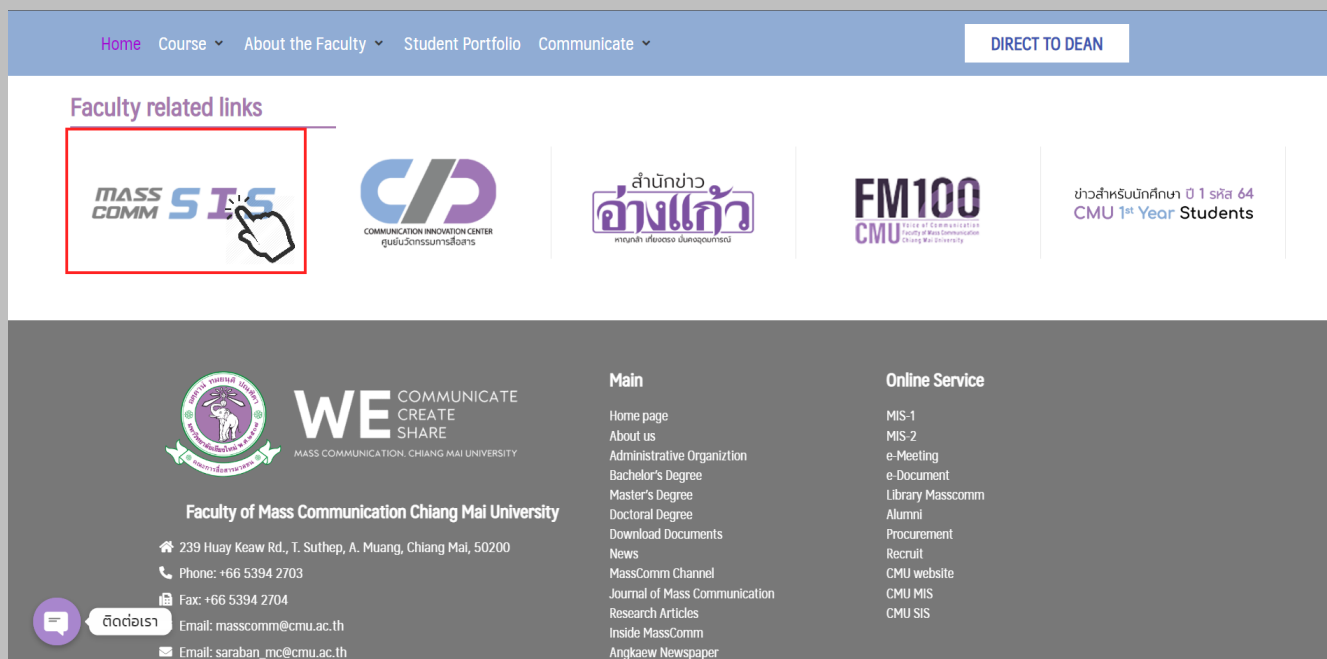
Home Course About the Faculty Student Portfolio Communicate

DIRECT TO DEAN

Faculty related links

MASS COMM SIS

COMMUNICATION INNOVATION CENTER
ศูนย์นวัตกรรมการสื่อสาร

สำนักข่าว อ่างแก้ว
หาญกล้า เที่ยงตรง มั่นคงอุดมการณ์

FM100 CMU Voice of Communication Faculty of Mass Communication Chiang Mai University

ข่าวสำหรับนักศึกษา ปี 1 รหัส 64
CMU 1st Year Students

WE COMMUNICATE CREATE SHARE
MASS COMMUNICATION, CHIANG MAI UNIVERSITY

Faculty of Mass Communication Chiang Mai University

239 Huay Keaw Rd., T. Suthep, A. Muang, Chiang Mai, 50200

Phone: +66 5394 2703

Fax: +66 5394 2704

Email: masscomm@cmu.ac.th

Email: saraban_mc@cmu.ac.th

Main

Home page
About us
Administrative Organiztion
Bachelor's Degree
Master's Degree
Doctoral Degree
Download Documents
News
MassComm Channel
Journal of Mass Communication
Research Articles
Inside MassComm
Angkaew Newspaper

Online Service

MIS-1
MIS-2
e-Meeting
e-Document
Library Masscomm
Alumni
Procurement
Recruit
CMU website
CMU MIS
CMU SIS

ติดต่อเรา